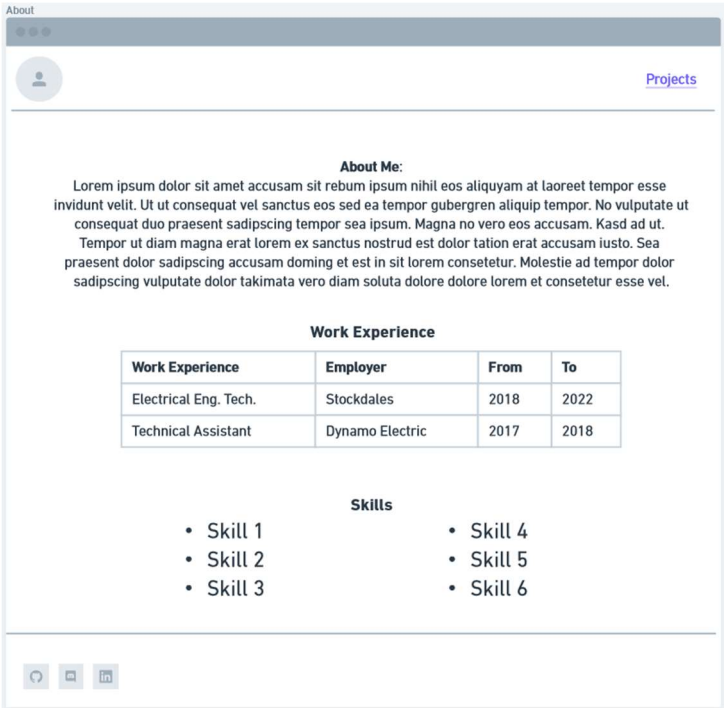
About

Projects

**About Me**:
Lorem ipsum dolor sit amet accusam sit rebum ipsum nihil eos aliquyam at laoreet tempor esse invidunt velit. Ut ut consequat vel sanctus eos sed ea tempor gubergren aliquip tempor. No vulputate ut consequat duo praesent sadipscing tempor sea ipsum. Magna no vero eos accusam. Kasd ad ut. Tempor ut diam magna erat lorem ex sanctus nostrud est dolor tation erat accusam iusto. Sea praesent dolor sadipscing accusam doming et est in sit lorem consetetur. Molestie ad tempor dolor sadipscing vulputate dolor takimata vero diam soluta dolore dolore lorem et consetetur esse vel.

Work Experience

| Work Experience | Employer | From | To |
|---|---|---|---|
| Electrical Eng. Tech. | Stockdales | 2018 | 2022 |
| Technical Assistant | Dynamo Electric | 2017 | 2018 |

Skills
- Skill 1
- Skill 2
- Skill 3
- Skill 4
- Skill 5
- Skill 6